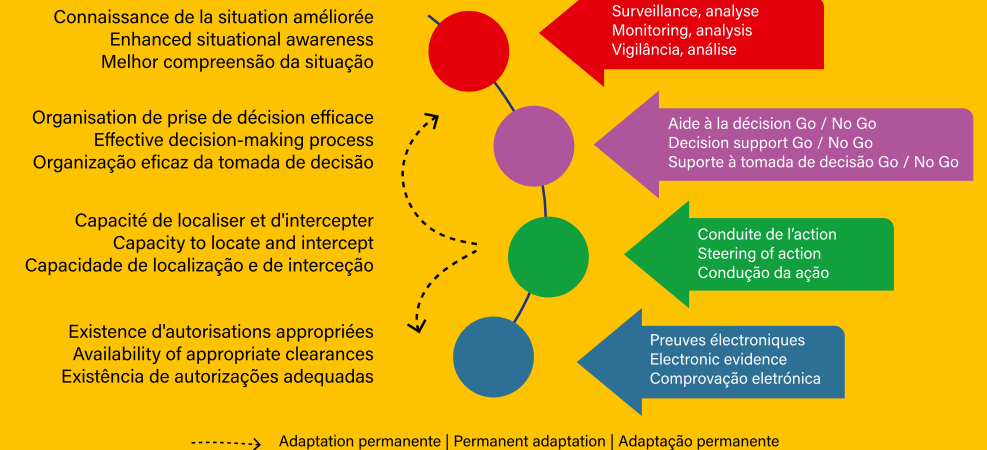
Connaissance de la situation améliorée
Enhanced situational awareness
Melhor compreensão da situação

Surveillance, analyse
Monitoring, analysis
Vigilância, análise

Organisation de prise de décision efficace
Effective decision-making process
Organização eficaz da tomada de decisão

Aide à la décision Go / No Go
Decision support Go / No Go
Suporte à tomada de decisão Go / No Go

Capacité de localiser et d'intercepter
Capacity to locate and intercept
Capacidade de localização e de interceção

Conduite de l'action
Steering of action
Condução da ação

Existence d'autorisations appropriées
Availability of appropriate clearances
Existência de autorizações adequadas

Preuves électroniques
Electronic evidence
Comprovação eletrónica

Adaptation permanente | Permanent adaptation | Adaptação permanente